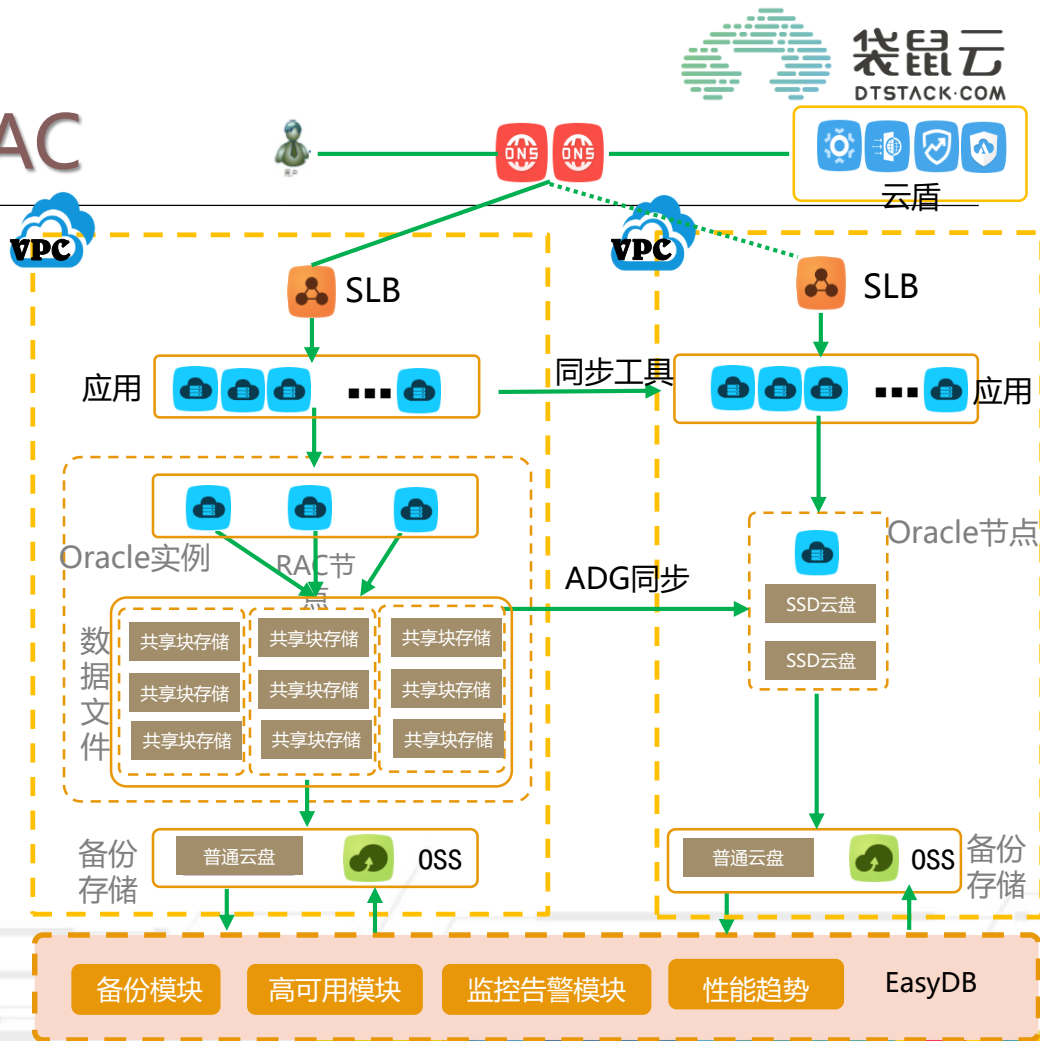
袋鼠云
DTSTACK·COM

AC

用户

DNS DNS

云盾

VPC

SLB

应用

同步工具

VPC

SLB

应用

Oracle实例

RAC节点

ADG同步

Oracle节点

数据文件

共享块存储 共享块存储 共享块存储
共享块存储 共享块存储 共享块存储
共享块存储 共享块存储 共享块存储

SSD云盘
SSD云盘

备份存储

普通云盘

OSS

普通云盘

OSS

备份存储

备份模块 高可用模块 监控告警模块 性能趋势 EasyDB